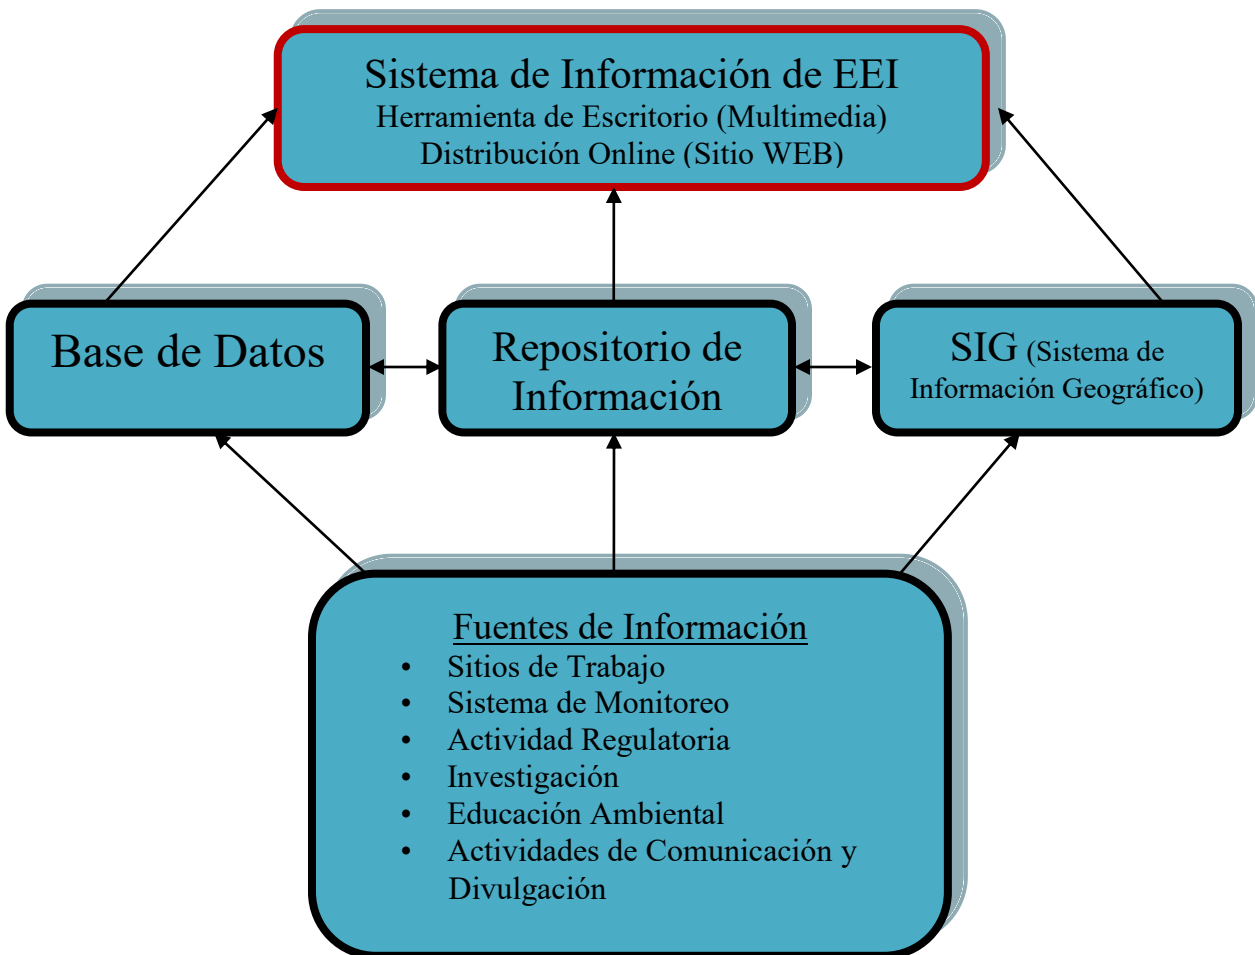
Sistema de Información de EEI
Herramienta de Escritorio (Multimedia)
Distribución Online (Sitio WEB)

Base de Datos

Repositorio de Información

SIG (Sistema de Información Geográfico)

Fuentes de Información
- Sitios de Trabajo
- Sistema de Monitoreo
- Actividad Regulatoria
- Investigación
- Educación Ambiental
- Actividades de Comunicación y Divulgación